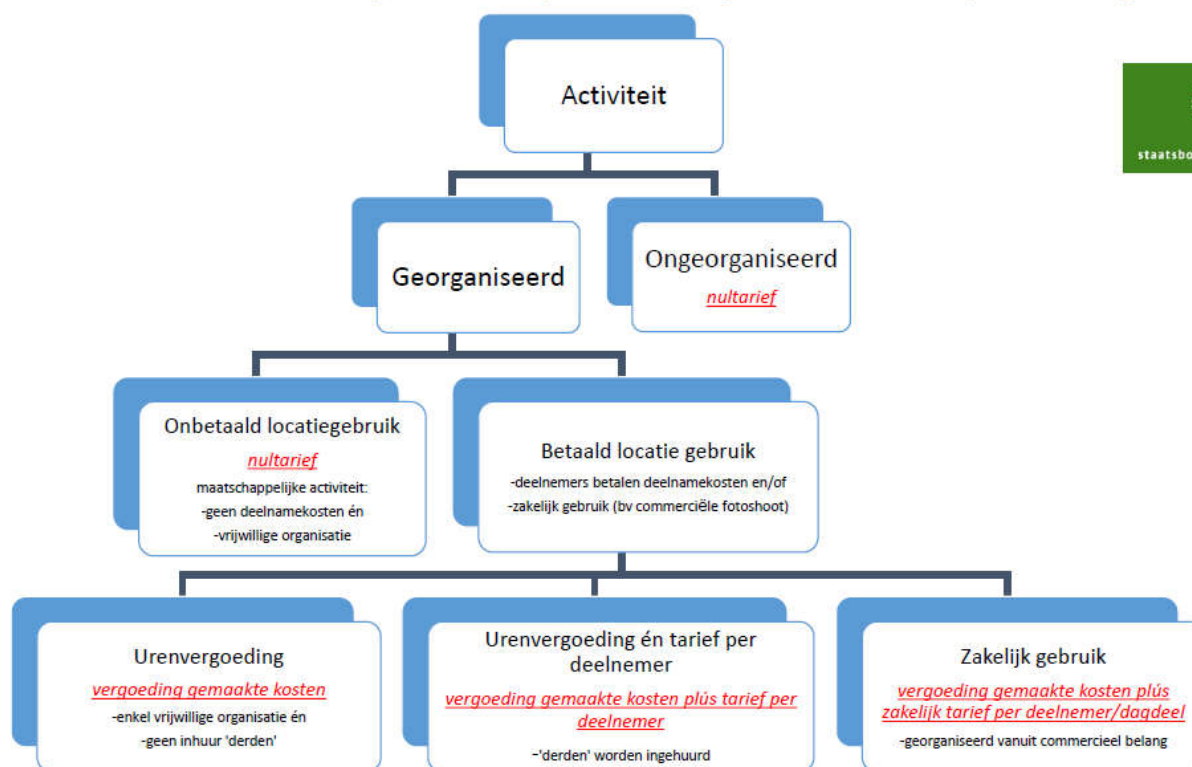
Activiteit

staatsbo

Georganiseerd

Ongeorganiseerd
nultarief

Onbetaald locatiegebruik
nultarief
maatschappelijke activiteit:
-geen deelnamekosten én
-vrijwillige organisatie

Betaald locatie gebruik
-deelnemers betalen deelnamekosten en/of
-zakelijk gebruik (bv commerciële fotoshoot)

Urenvergoeding
vergoeding gemaakte kosten
-enkel vrijwillige organisatie én
-geen inhuur 'derden'

Urenvergoeding én tarief per deelnemer
vergoeding gemaakte kosten plús tarief per deelnemer
-'derden' worden ingehuurd

Zakelijk gebruik
vergoeding gemaakte kosten plús zakelijk tarief per deelnemer/dagdeel
-georganiseerd vanuit commercieel belang